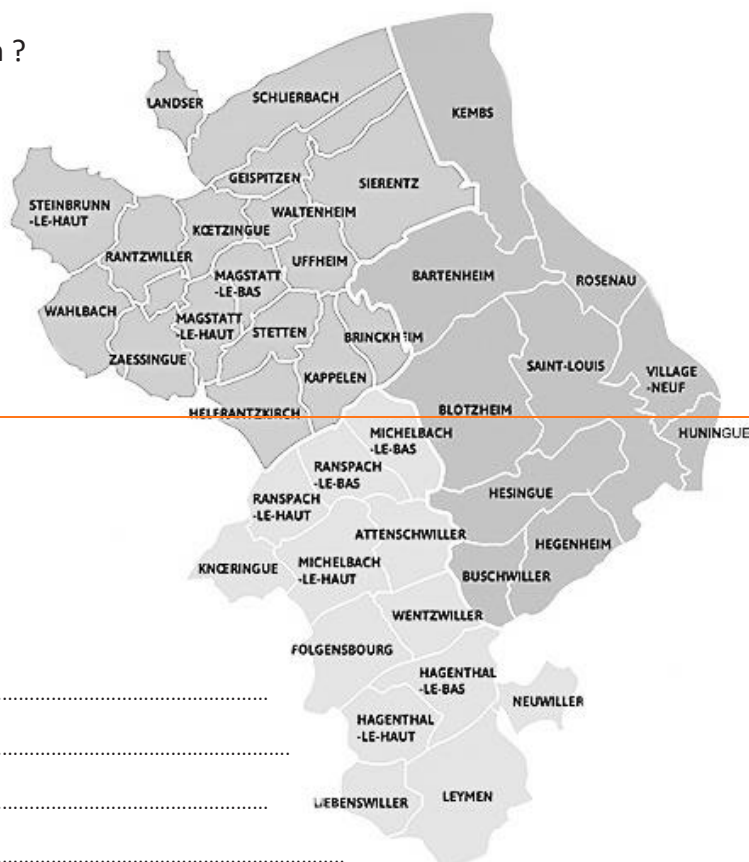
n ?

LANDSER
SCHLIERBACH
KEMBS
GEISPITZEN
SIERENTZ
STEINBRUNN -LE-HAUT
KŒTZINGUE
WALTENHEIM
RANTZWILLER
MAGSTATT -LE-BAS
UFFHEIM
BARTENHEIM
ROSENAU
WAHLBACH
MAGSTATT -LE-HAUT
STETTEN
BRINCKHEIM
ZAESSINGUE
KAPPELEN
SAINT-LOUIS
VILLAGE -NEUF
HELFRANTZKIRCH
BLOTZHEIM
HUNINGUE
MICHELBACH -LE-BAS
RANSPACH -LE-BAS
RANSPACH -LE-HAUT
HESINGUE
ATTENSCHWILLER
HEGENHEIM
KNŒRINGUE
MICHELBACH -LE-HAUT
BUSCHWILLER
WENTZWILLER
FOLGENSBOURG
HAGENTHAL -LE-BAS
NEUWILLER
HAGENTHAL -LE-HAUT
LIEBENSWILLER
LEYMEN

.................................................

.................................................

.................................................

.................................................